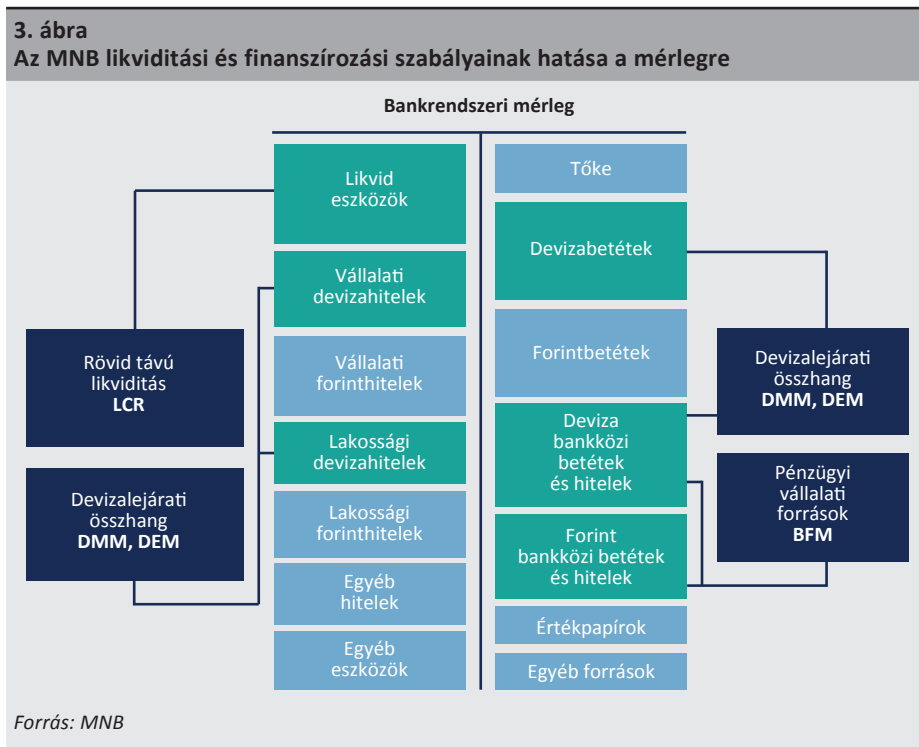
**3. ábra**
**Az MNB likviditási és finanszírozási szabályainak hatása a mérlegre**

**Bankrendszeri mérleg**

Likvid eszközök

Vállalati devizahitelek

Vállalati forinthitelek

Lakossági devizahitelek

Lakossági forinthitelek

Egyéb hitelek

Egyéb eszközök

Tőke

Devizabetétek

Forintbetétek

Deviza bankközi betétek és hitelek

Forint bankközi betétek és hitelek

Értékpapírok

Egyéb források

Rövid távú likviditás **LCR**

Devizalejárati összhang **DMM, DEM**

Devizalejárati összhang **DMM, DEM**

Pénzügyi vállalati források **BFM**

*Forrás: MNB*